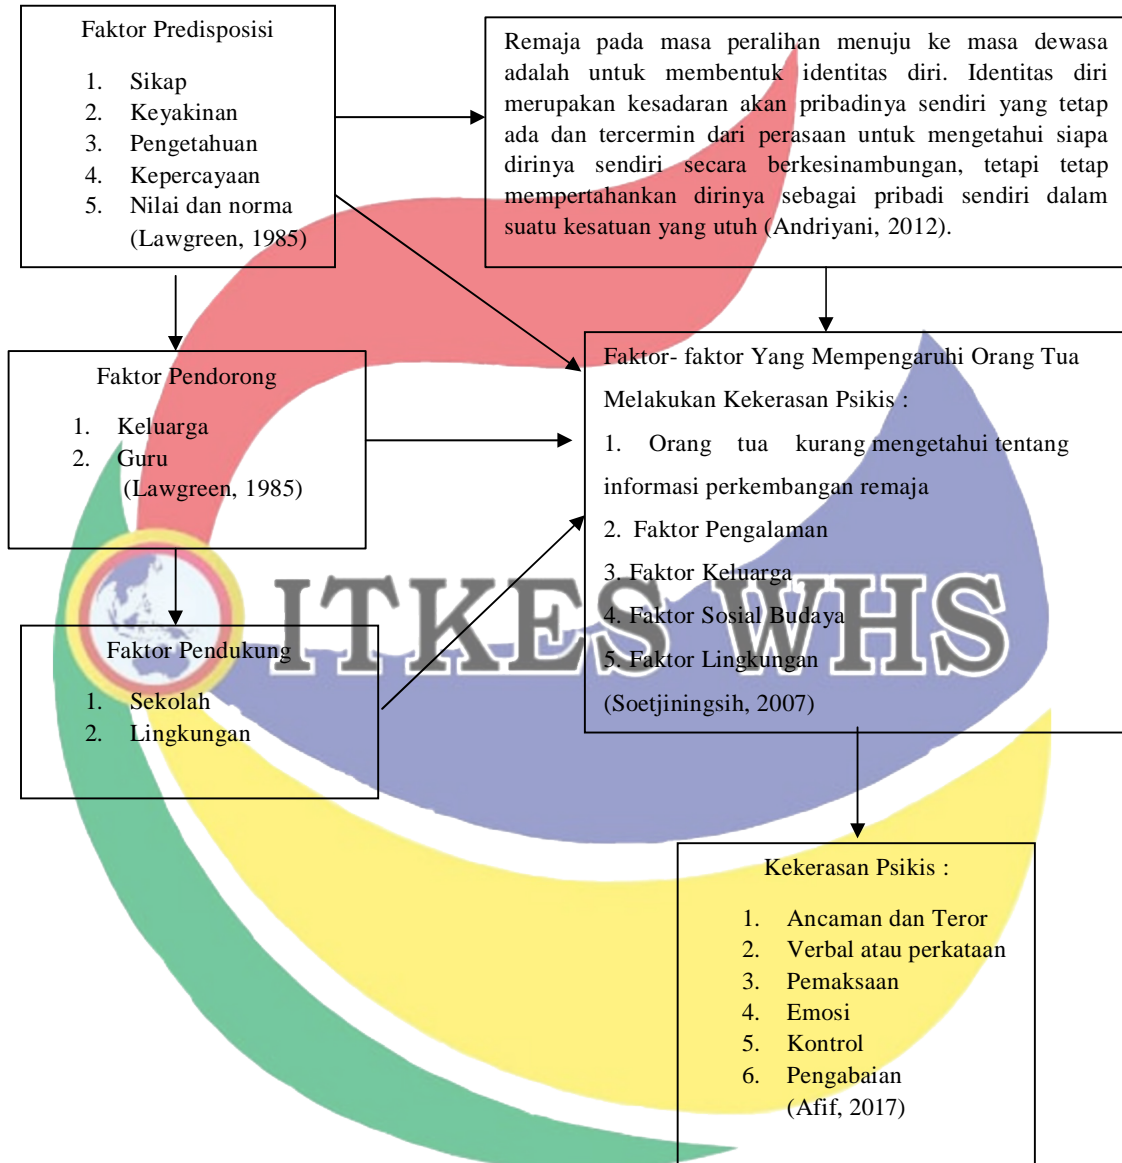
Faktor Predisposisi

1. Sikap
2. Keyakinan
3. Pengetahuan
4. Kepercayaan
5. Nilai dan norma
(Lawgreen, 1985)

Remaja pada masa peralihan menuju ke masa dewasa adalah untuk membentuk identitas diri. Identitas diri merupakan kesadaran akan pribadinya sendiri yang tetap ada dan tercermin dari perasaan untuk mengetahui siapa dirinya sendiri secara berkesinambungan, tetapi tetap mempertahankan dirinya sebagai pribadi sendiri dalam suatu kesatuan yang utuh (Andriyani, 2012).

Faktor Pendorong

1. Keluarga
2. Guru
(Lawgreen, 1985)

Faktor- faktor Yang Mempengaruhi Orang Tua Melakukan Kekerasan Psikis :

1. Orang tua kurang mengetahui tentang informasi perkembangan remaja
2. Faktor Pengalaman
3. Faktor Keluarga
4. Faktor Sosial Budaya
5. Faktor Lingkungan
(Soetjiningsih, 2007)

ITKES WHS

Faktor Pendukung

1. Sekolah
2. Lingkungan

Kekerasan Psikis :

1. Ancaman dan Teror
2. Verbal atau perkataan
3. Pemaksaan
4. Emosi
5. Kontrol
6. Pengabaian
(Afif, 2017)